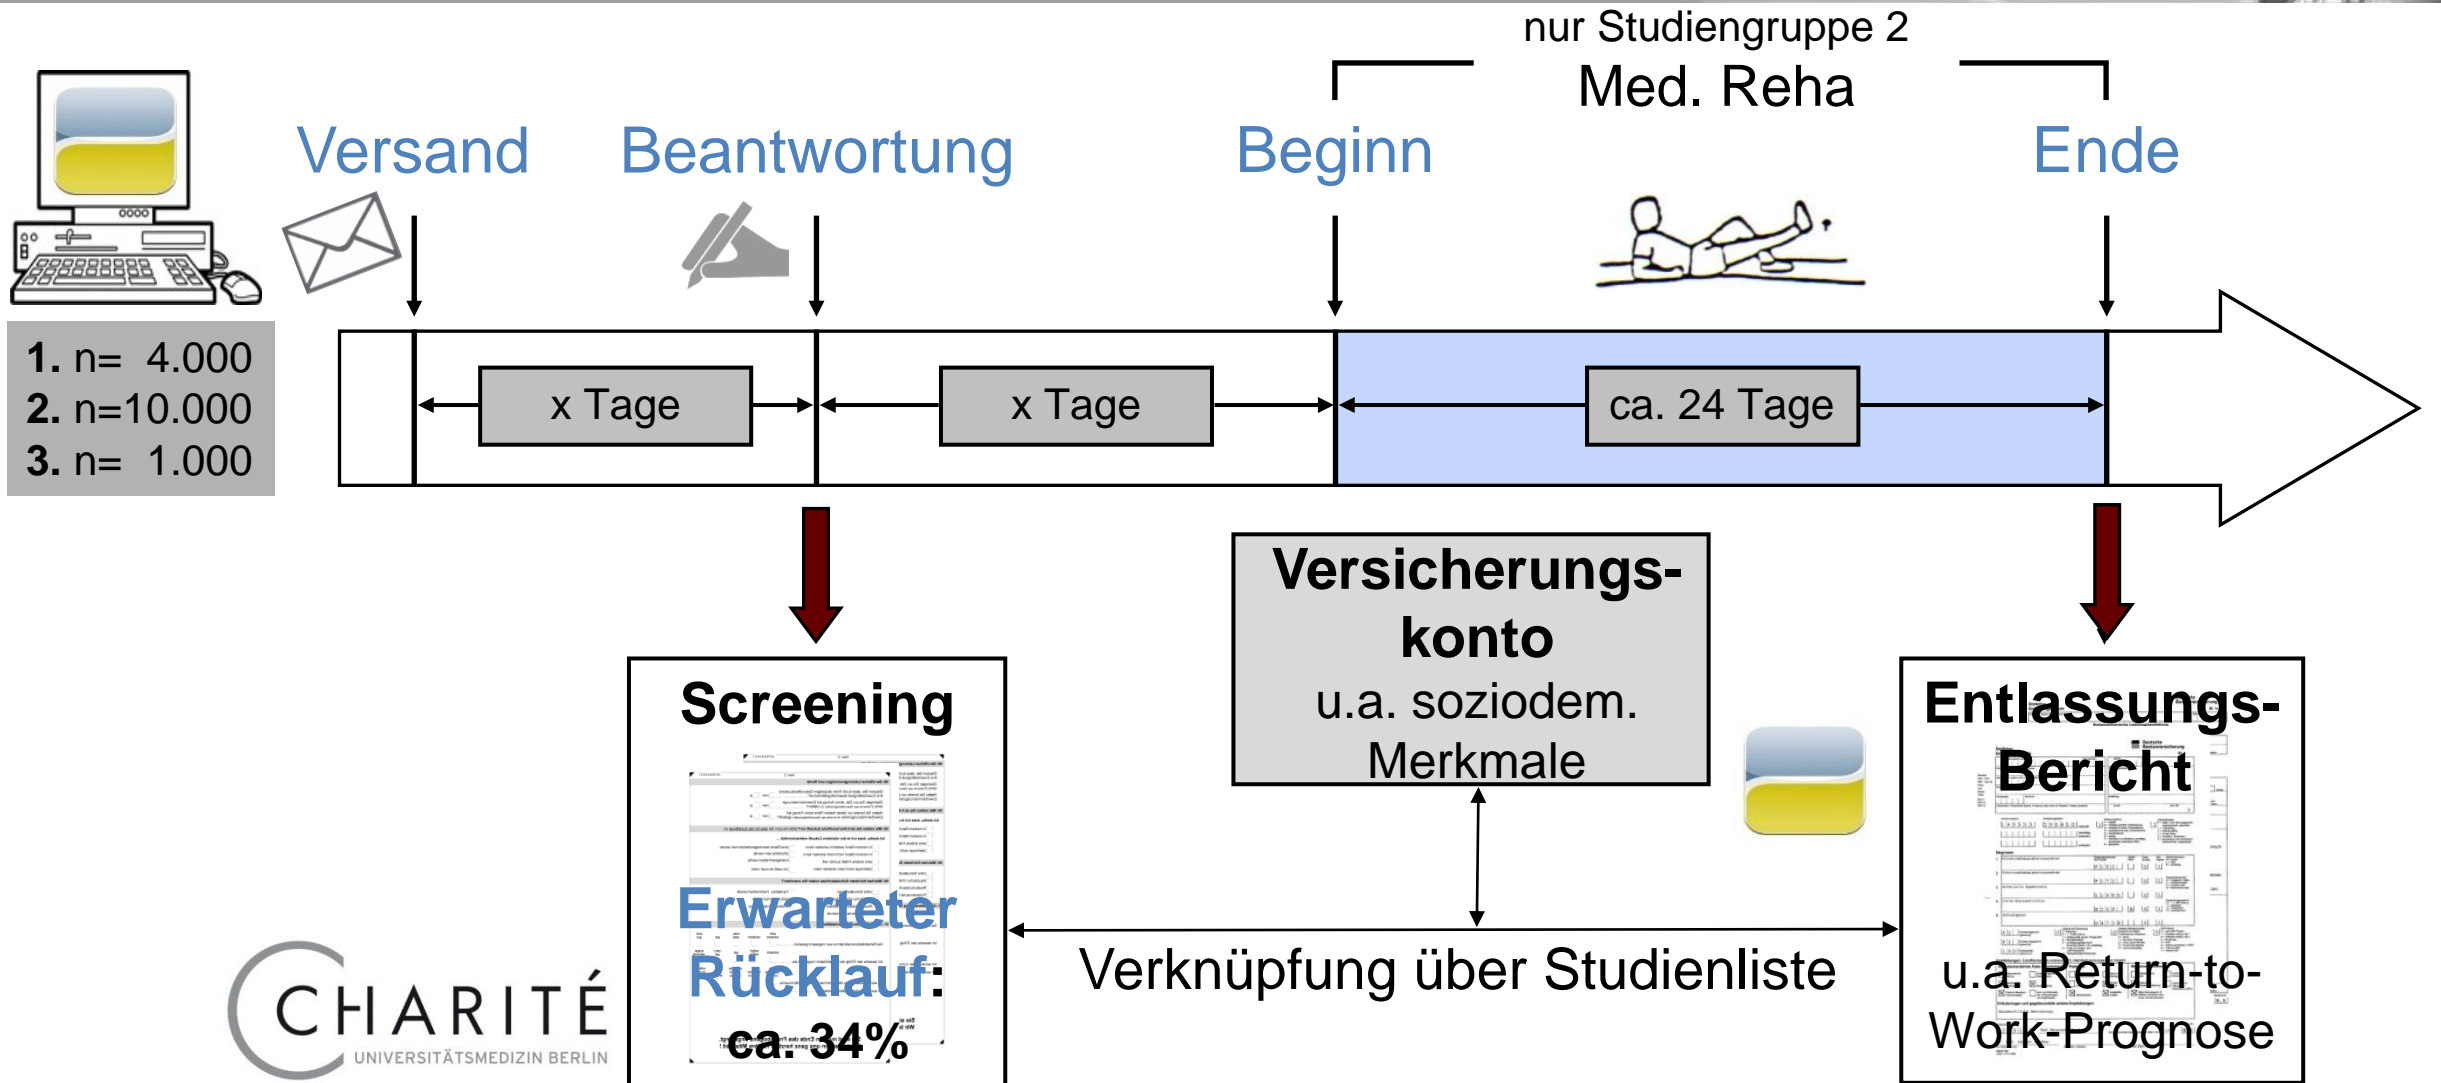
nur Studiengruppe 2
Med. Reha

Versand
Beantwortung
Beginn
Ende

1. n= 4.000
2. n=10.000
3. n= 1.000

x Tage
x Tage
ca. 24 Tage

Screening
Erwarteter Rücklauf: ca. 34%

Versicherungskonto
u.a. soziodem. Merkmale

Entlassungs-Bericht
u.a. Return-to-Work-Prognose

Verknüpfung über Studienliste

CHARITÉ
UNIVERSITÄTSMEDIZIN BERLIN